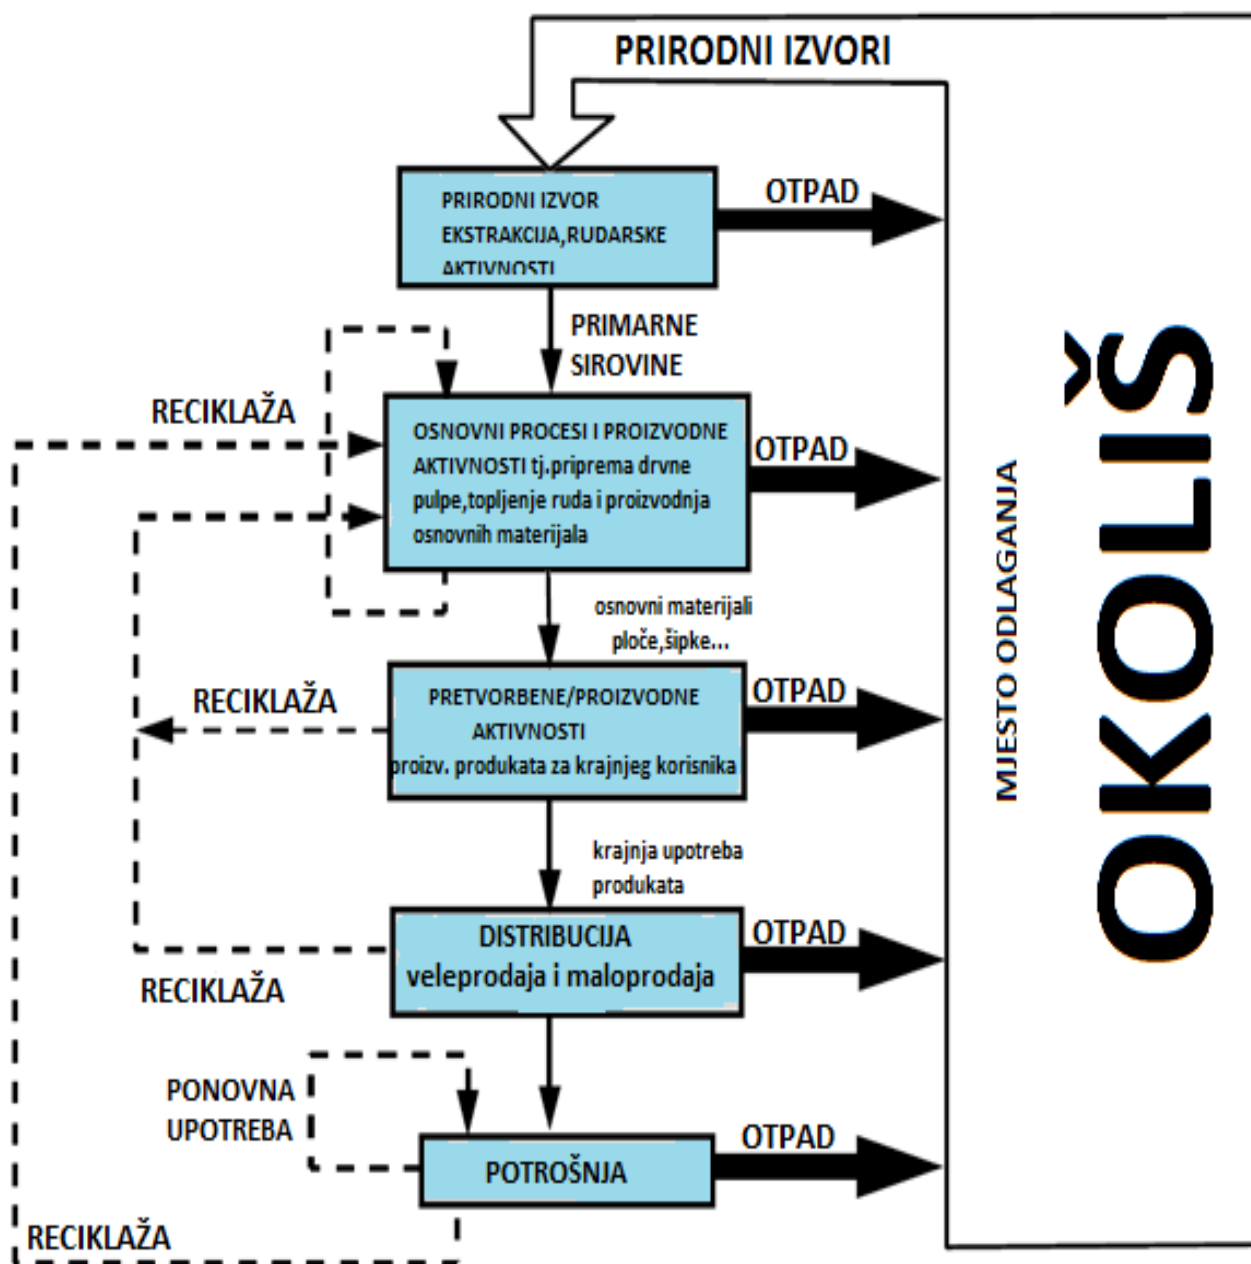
PRIRODNI IZVORI

PRIRODNI IZVOR EKSTRAKCIJA,RUDARSKE AKTIVNOSTI

OTPAD

PRIMARNE SIROVINE

RECIKLAŽA

OSNOVNI PROCESI I PROIZVODNE AKTIVNOSTI tj.priprema drvne pulpe,topljenje ruda i proizvodnja osnovnih materijala

OTPAD

osnovni materijali ploče,šipke...

RECIKLAŽA

PRETVORBENE/PROIZVODNE AKTIVNOSTI proizv. produkata za krajnjeg korisnika

OTPAD

krajnja upotreba produkata

DISTRIBUCIJA veleprodaja i maloprodaja

OTPAD

RECIKLAŽA

PONOVNA UPOTREBA

POTROŠNJA

OTPAD

RECIKLAŽA

MJESTO ODLAGANJA

OKOLIŠ